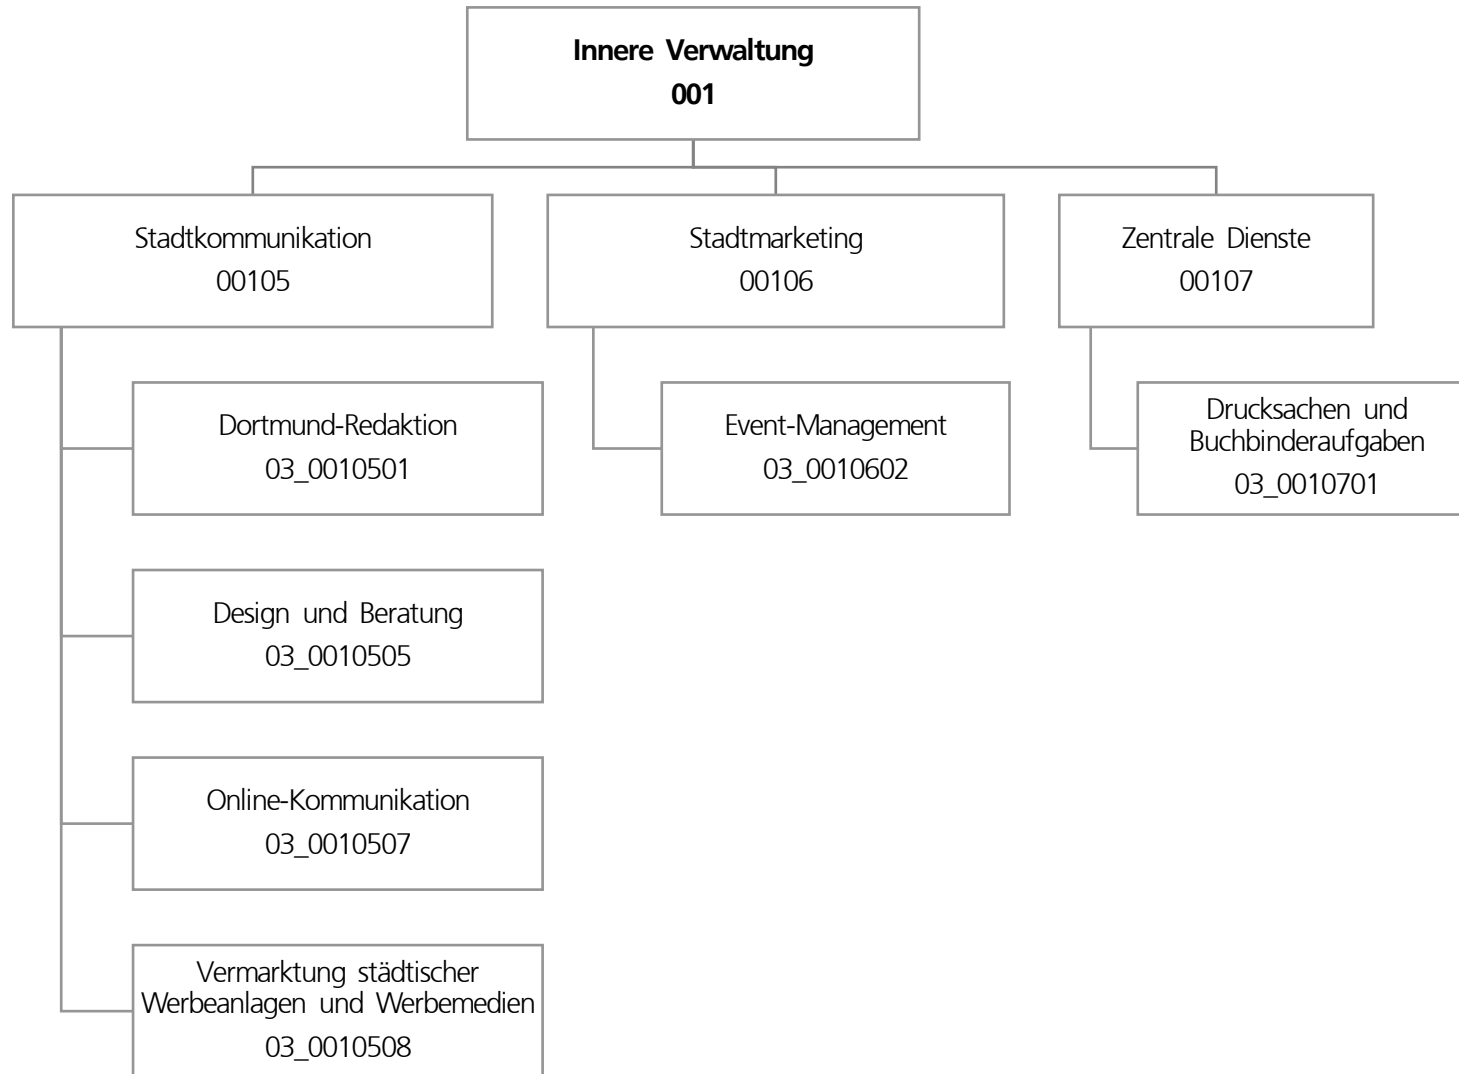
**Innere Verwaltung**
**001**

Stadtkommunikation
00105

Dortmund-Redaktion
03_0010501

Design und Beratung
03_0010505

Online-Kommunikation
03_0010507

Vermarktung städtischer Werbeanlagen und Werbemedien
03_0010508

Stadtmarketing
00106

Event-Management
03_0010602

Zentrale Dienste
00107

Drucksachen und Buchbinderaufgaben
03_0010701